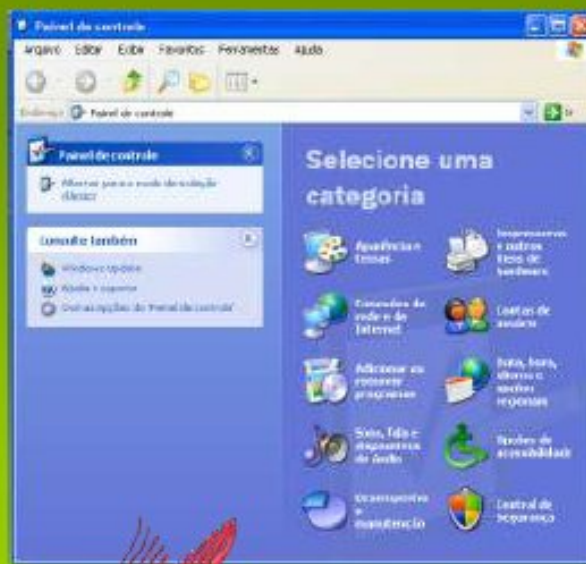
Painel de controle

Arquivo Editar Exibir Favoritos Ferramentas Ajuda

Endereço Painel de controle

Painel de controle

Alternar para o modo de exibição clássico

Consulte também

Windows Update

Ajuda e suporte

Outras opções do Painel de controle

Selecione uma categoria

Aparência e temas

Impressoras e outros itens de hardware

Conexões de rede e de Internet

Contas de usuário

Adicionar ou remover programas

Data, hora, idioma e opções regionais

Sons, fala e dispositivos de áudio

Opções de acessibilidade

Desempenho e manutenção

Central de segurança